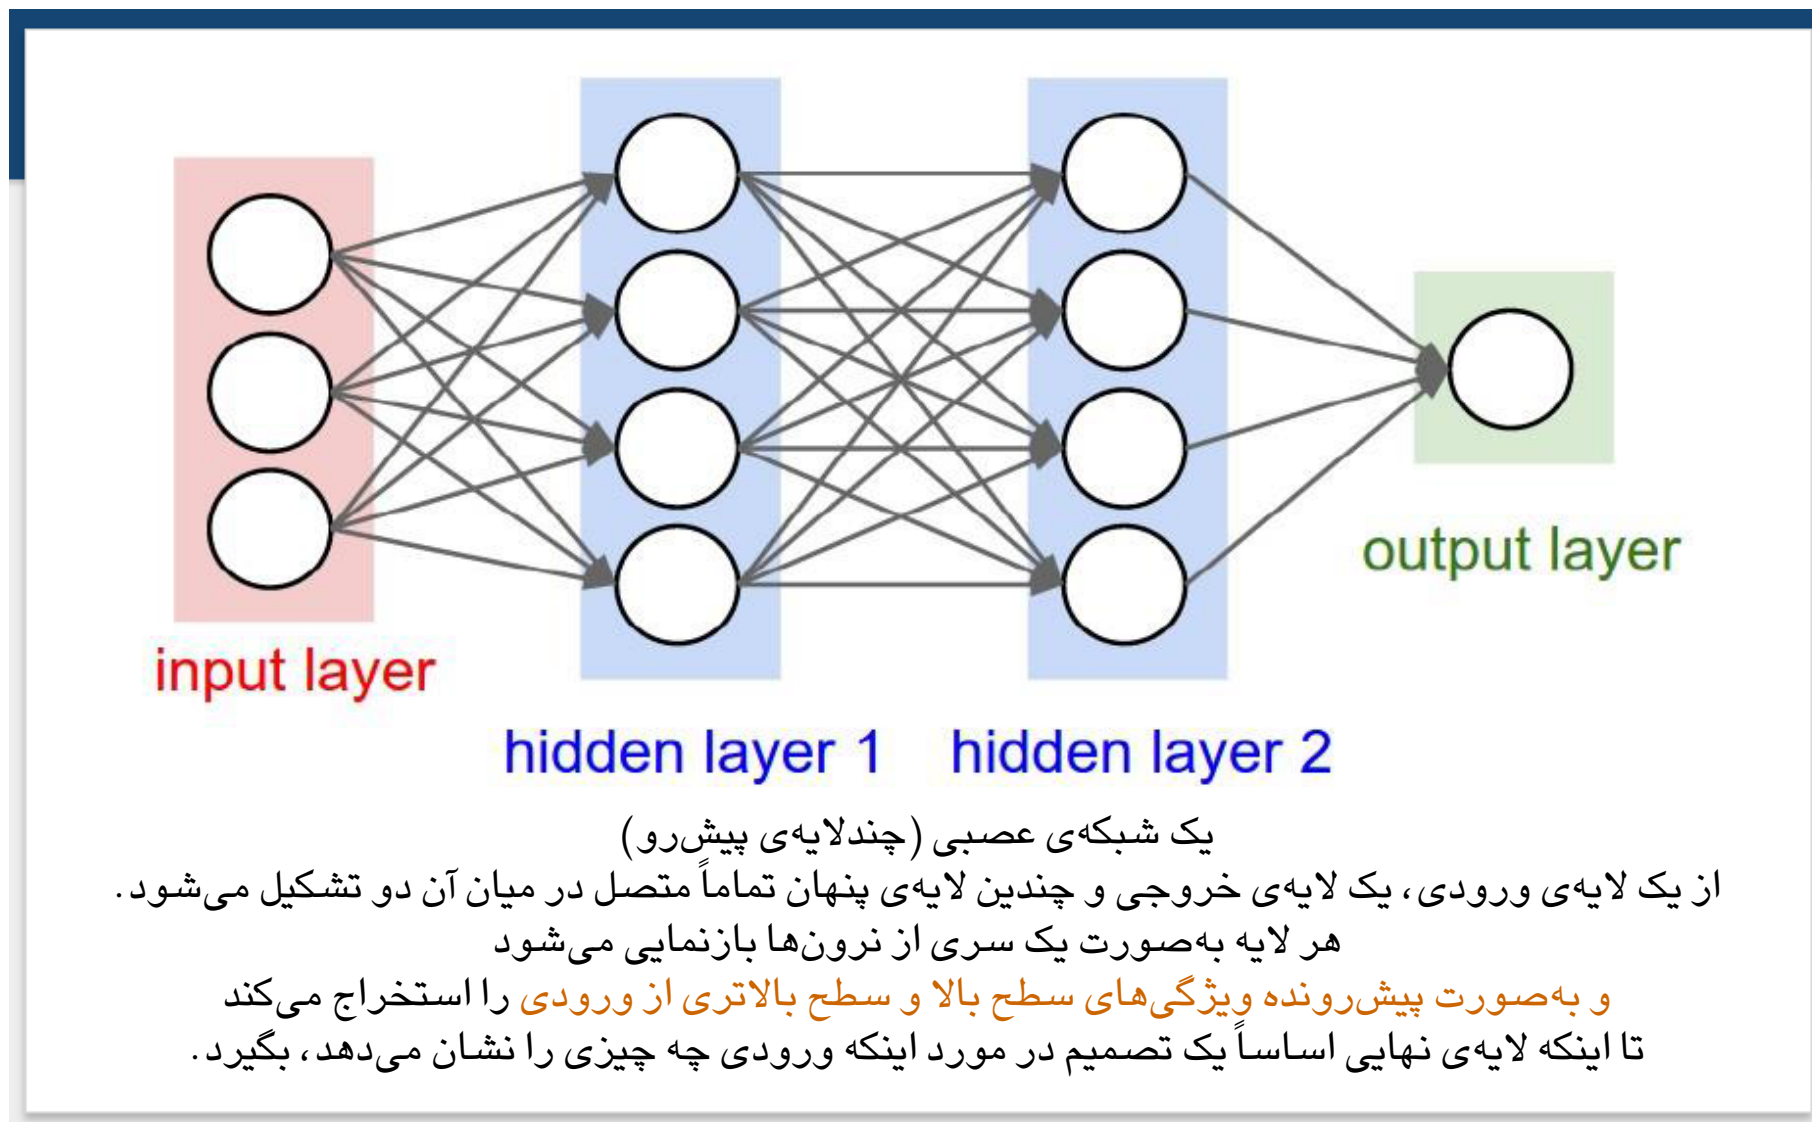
output layer

input layer

hidden layer 1

hidden layer 2

یک شبکه‌ی عصبی (چندلایه‌ی پیش‌رو)

از یک لایه‌ی ورودی، یک لایه‌ی خروجی و چندین لایه‌ی پنهان تماماً متصل در میان آن دو تشکیل می‌شود.

هر لایه به‌صورت یک سری از نرون‌ها بازنمایی می‌شود

و به‌صورت پیش‌رونده ویژگی‌های سطح بالا و سطح بالاتری از ورودی را استخراج می‌کند

تا اینکه لایه‌ی نهایی اساساً یک تصمیم در مورد اینکه ورودی چه چیزی را نشان می‌دهد، بگیرد.